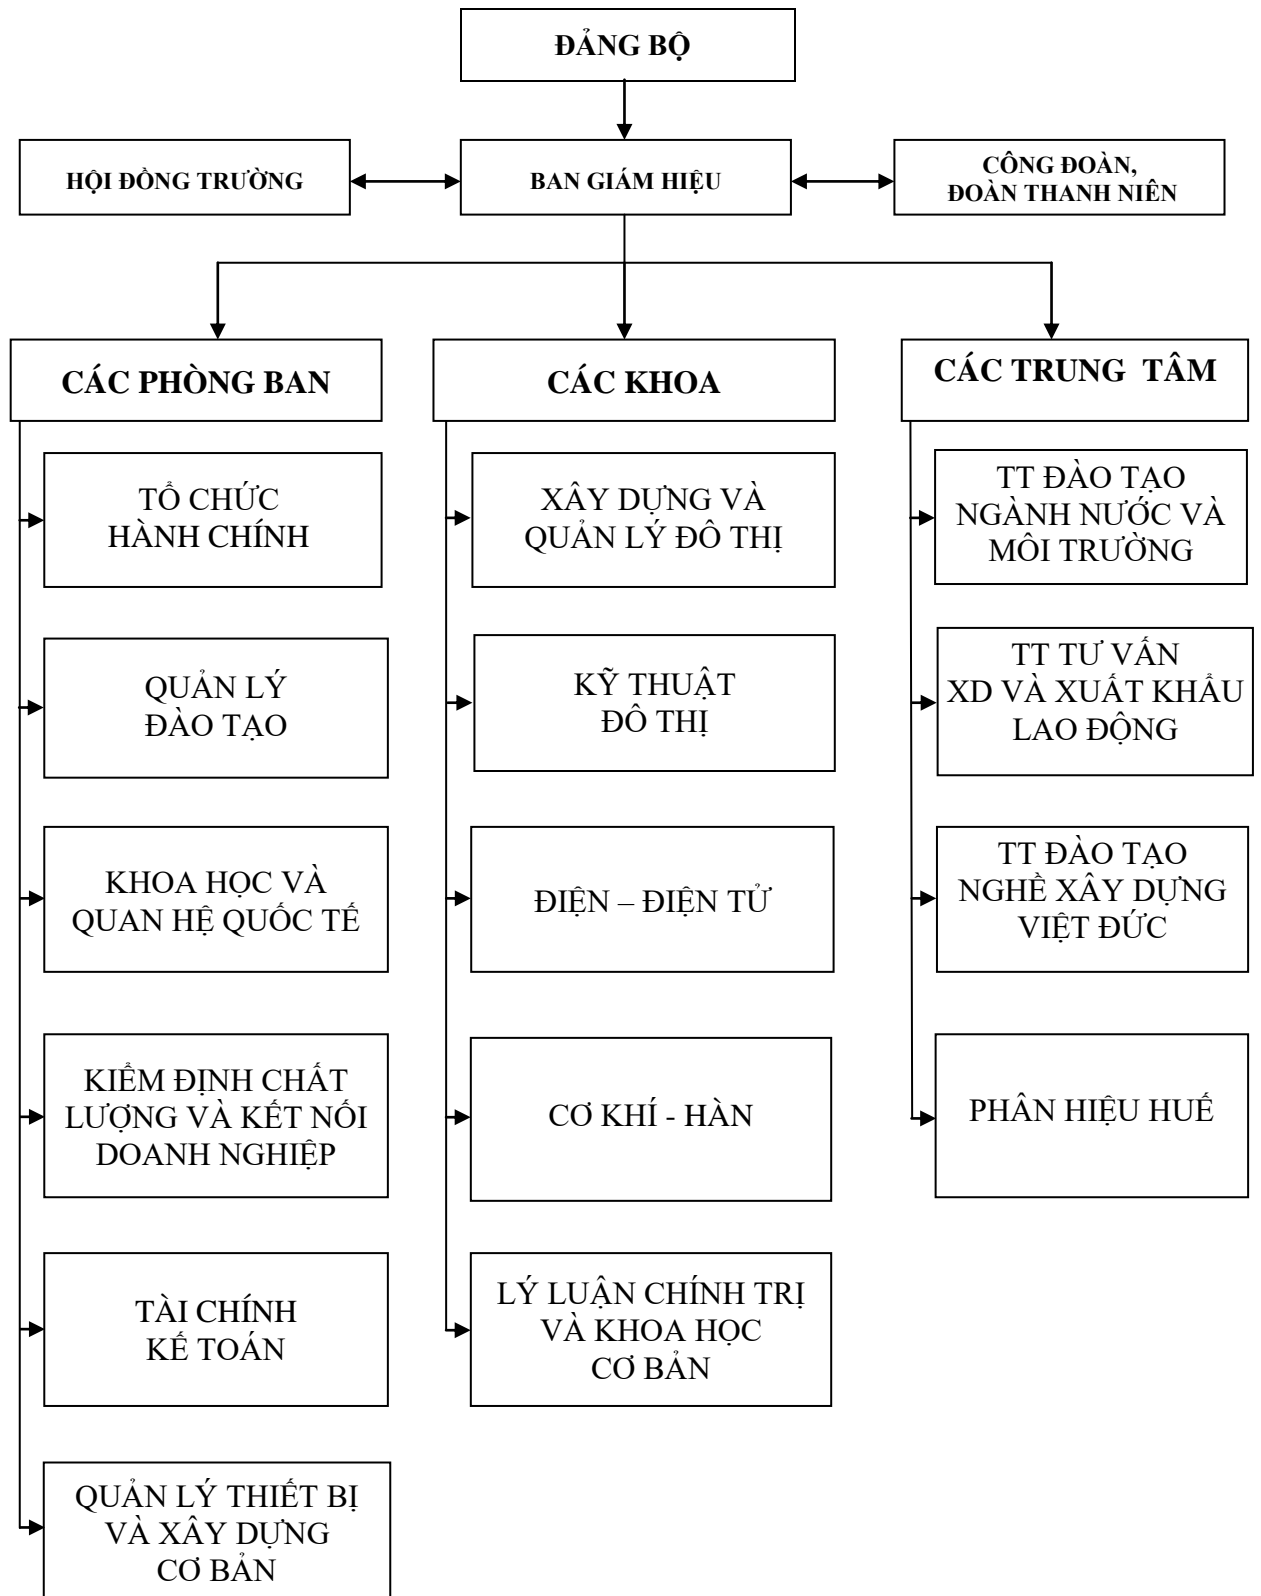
ĐẢNG BỘ

HỘI ĐỒNG TRƯỜNG

BAN GIÁM HIỆU

CÔNG ĐOÀN, ĐOÀN THANH NIÊN

CÁC PHÒNG BAN

CÁC KHOA

CÁC TRUNG TÂM

TỔ CHỨC HÀNH CHÍNH

QUẢN LÝ ĐÀO TẠO

KHOA HỌC VÀ QUAN HỆ QUỐC TẾ

KIỂM ĐỊNH CHẤT LƯỢNG VÀ KẾT NỐI DOANH NGHIỆP

TÀI CHÍNH KẾ TOÁN

QUẢN LÝ THIẾT BỊ VÀ XÂY DỰNG CƠ BẢN

XÂY DỰNG VÀ QUẢN LÝ ĐÔ THỊ

KỸ THUẬT ĐÔ THỊ

ĐIỆN – ĐIỆN TỬ

CƠ KHÍ - HÀN

LÝ LUẬN CHÍNH TRỊ VÀ KHOA HỌC CƠ BẢN

TT ĐÀO TẠO NGÀNH NƯỚC VÀ MÔI TRƯỜNG

TT TƯ VẤN XD VÀ XUẤT KHẨU LAO ĐỘNG

TT ĐÀO TẠO NGHỀ XÂY DỰNG VIỆT ĐỨC

PHÂN HIỆU HUẾ